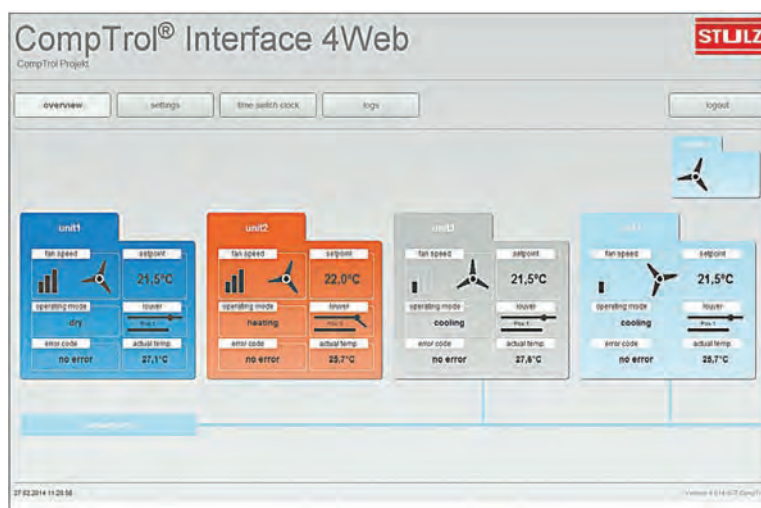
CompTrol® Interface 4Web
CompTrol Projekt

STULZ

overview
settings
time switch clock
logs
logout

unit1
fan speed
setpoint
21,5°C
operating mode
louver
dry
error code
actual temp.
no error
27,1°C

unit2
fan speed
setpoint
22,0°C
operating mode
louver
heating
error code
actual temp.
no error
25,7°C

unit3
fan speed
setpoint
21,5°C
operating mode
louver
cooling
error code
actual temp.
no error
27,8°C

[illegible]
fan speed
setpoint
21,5°C
operating mode
louver
cooling
error code
actual temp.
no error
25,7°C

27.02.2014 11:25:58
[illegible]